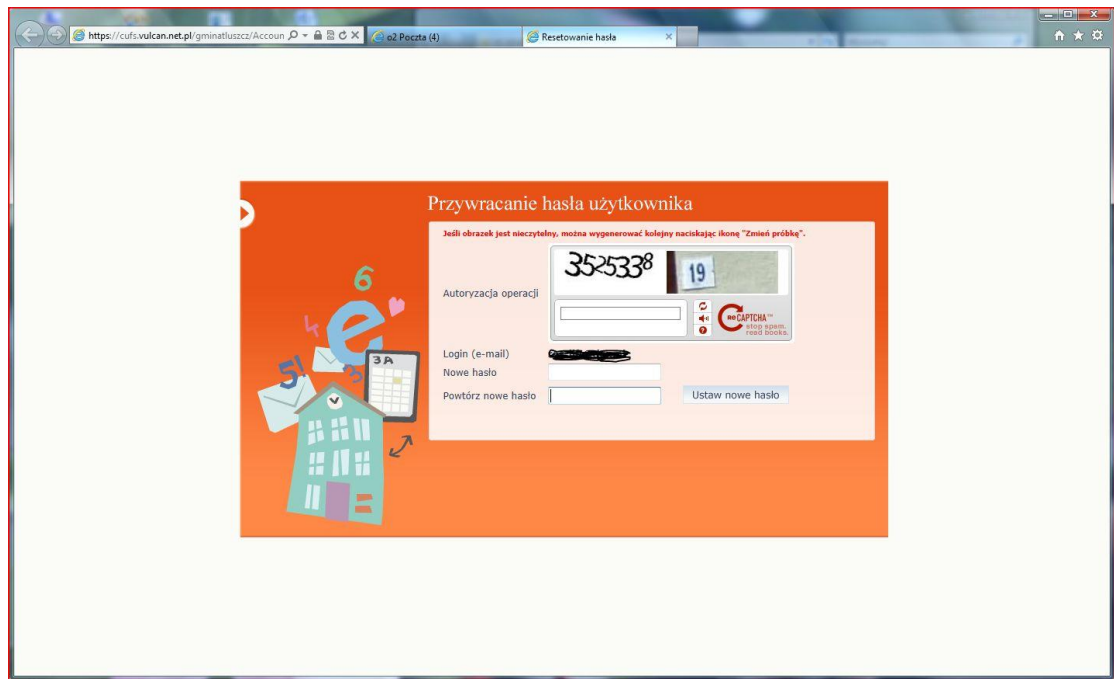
https://cufs.vulcan.net.pl/gminatluszcz/Accoun

o2 Poczta (4)

Resetowanie hasła

Przywracanie hasła użytkownika

Jeśli obrazek jest nieczytelny, można wygenerować kolejny naciskając ikonę "Zmień próbkę".

Autoryzacja operacji

352533⁸ 19

reCAPTCHA™ stop spam. read books.

Login (e-mail) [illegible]

Nowe hasło

Powtórz nowe hasło

Ustaw nowe hasło

6

e

3A

5!

4

3